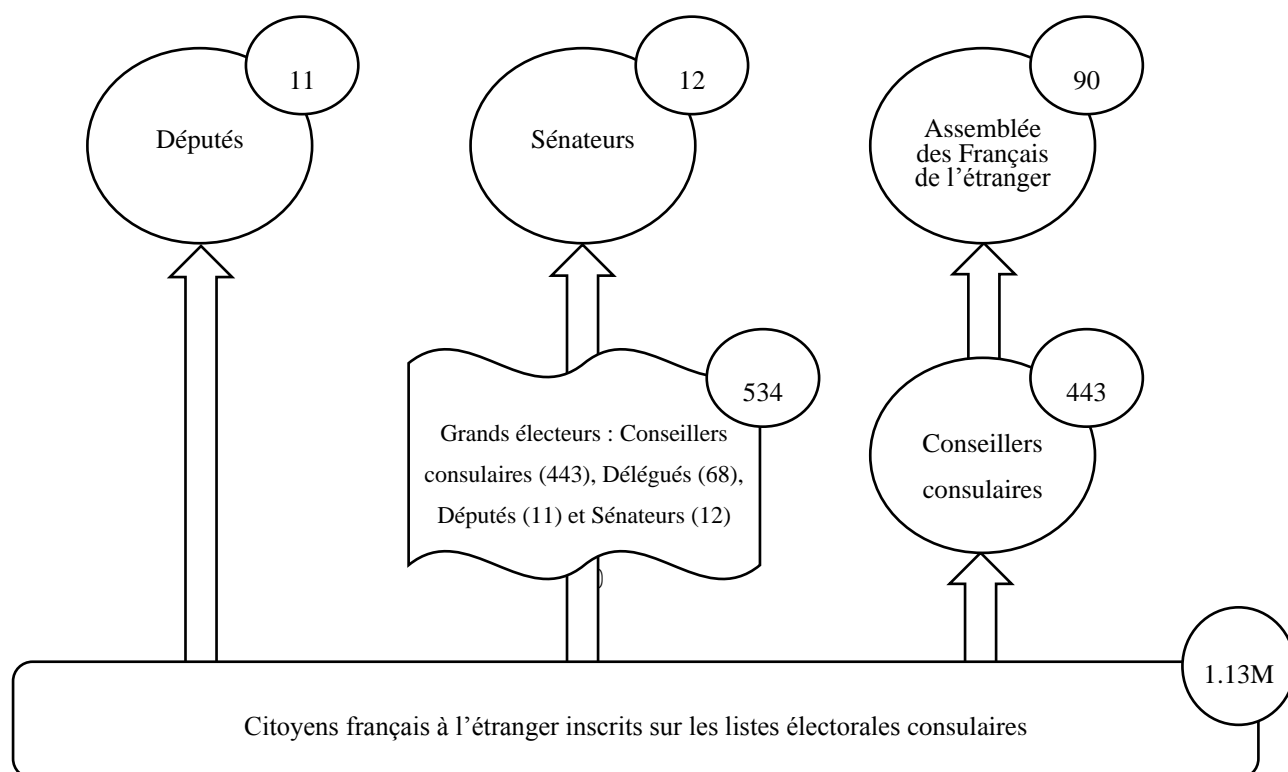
11
Députés

12
Sénateurs

90
Assemblée des Français de l’étranger

534
Grands électeurs : Conseillers consulaires (443), Délégués (68), Députés (11) et Sénateurs (12)

443
Conseillers consulaires

1.13M
Citoyens français à l’étranger inscrits sur les listes électorales consulaires